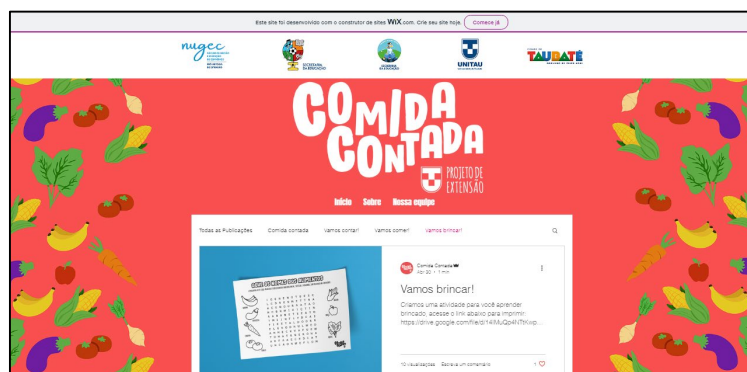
Este site foi desenvolvido com o construtor de sites WIX.com. Crie seu site hoje. Comece já

nugec

UNITAU

TAUBATÉ

COMIDA CONTADA

PROJETO DE EXTENSÃO

Início Sobre Nossa equipe

Todas as Publicações Comida contada Vamos contar! Vamos comer! Vamos brincar!

Comida Contada
Abr 30 · 1 min

Vamos brincar!

Criamos uma atividade para você aprender brincando, acesse o link abaixo para imprimir. https://drive.google.com/file/d/14lMuQp4NTtKwp...

10 visualizações Escreva um comentário 1